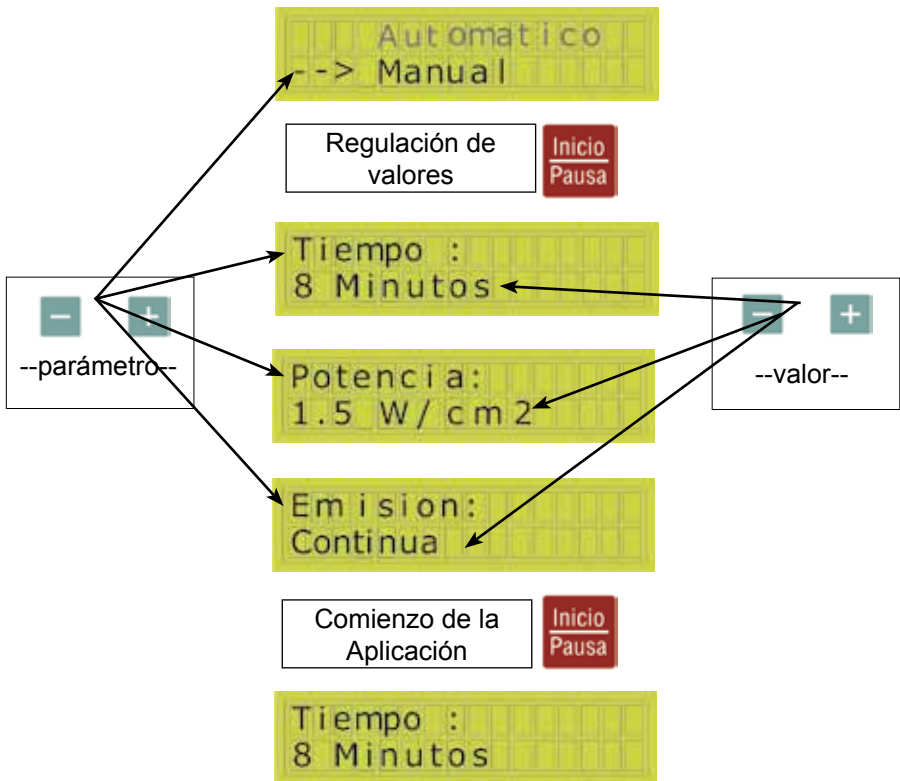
Automatico
--> Manual

Regulación de valores

Inicio
Pausa

−
+
--parámetro--

Tiempo :
8 Minutos

−
+
--valor--

Potencia:
1.5 W/cm2

Emision:
Continua

Comienzo de la Aplicación

Inicio
Pausa

Tiempo :
8 Minutos